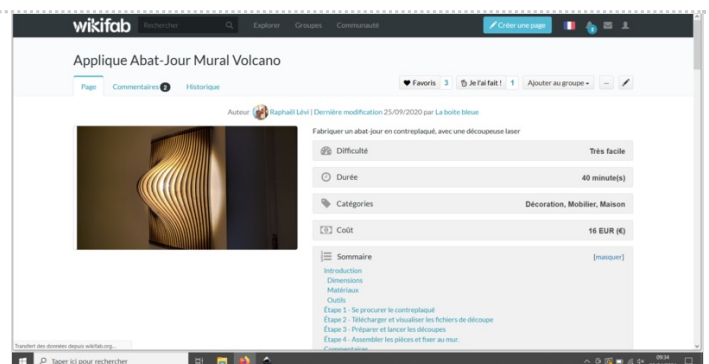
wikifab Rechercher Explorer Groupes Communauté Créer une page

Applique Abat-Jour Mural Volcano

Page Commentaires 2 Historique

Favoris 3 Je l'ai fait ! 1 Ajouter au groupe

Auteur Raphaël Lévi | Dernière modification 25/09/2020 par La boite bleue

Fabriquer un abat-jour en contreplaqué, avec une découpeuse laser

| Difficulté | Très facile |
|---|---|
| Durée | 40 minute(s) |
| Catégories | Décoration, Mobilier, Maison |
| Coût | 16 EUR (€) |

Sommaire [masquer]

Introduction
Dimensions
Matériaux
Outils
Étape 1 - Se procurer le contreplaqué
Étape 2 - Télécharger et visualiser les fichiers de découpe
Étape 3 - Préparer et lancer les découpes
Étape 4 - Assembler les pièces et fixer au mur.
Commentaires

Transfert des données depuis wikifab.org...

Taper ici pour rechercher

09:34